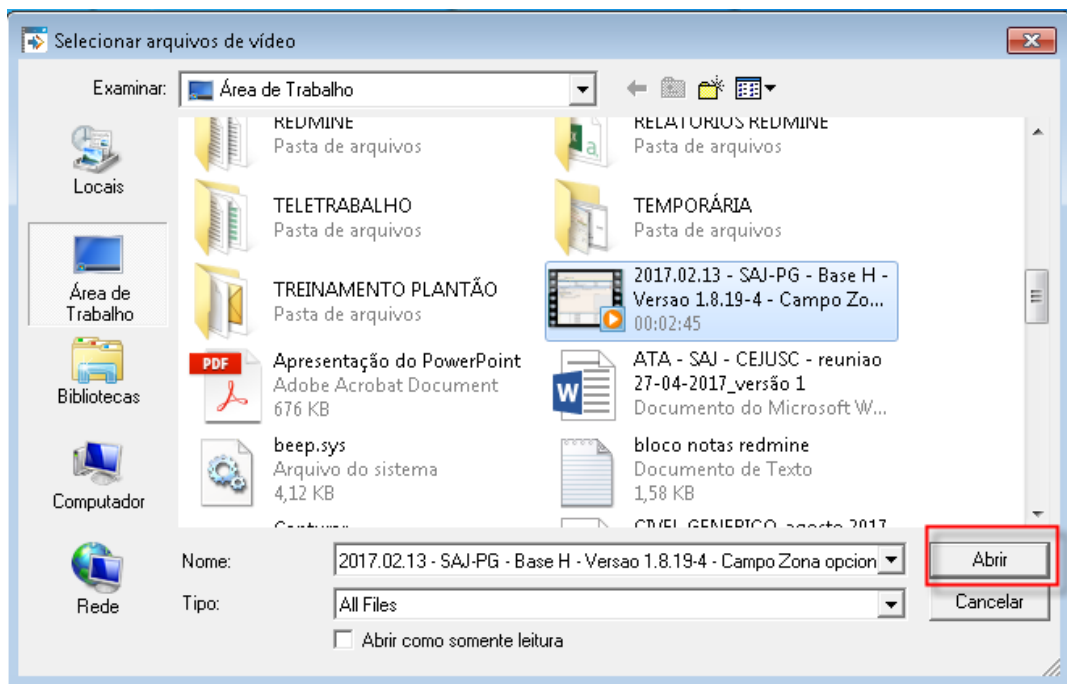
Selecionar arquivos de vídeo

Examinar: Área de Trabalho

Locais

Área de Trabalho

Bibliotecas

Computador

Rede

REDMINE
Pasta de arquivos

RELATÓRIOS REDMINE
Pasta de arquivos

TELETRABALHO
Pasta de arquivos

TEMPORÁRIA
Pasta de arquivos

TREINAMENTO PLANTÃO
Pasta de arquivos

2017.02.13 - SAJ-PG - Base H - Versao 1.8.19-4 - Campo Zo...
00:02:45

PDF
Apresentação do PowerPoint
Adobe Acrobat Document
676 KB

ATA - SAJ - CEJUSC - reuniao 27-04-2017_versão 1
Documento do Microsoft W...

beep.sys
Arquivo do sistema
4,12 KB

bloco notas redmine
Documento de Texto
1,58 KB

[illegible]

CIVEL GENERICO agosto 2017

Nome: 2017.02.13 - SAJ-PG - Base H - Versao 1.8.19-4 - Campo Zona opcion

Abrir

Tipo: All Files

Cancelar

Abrir como somente leitura